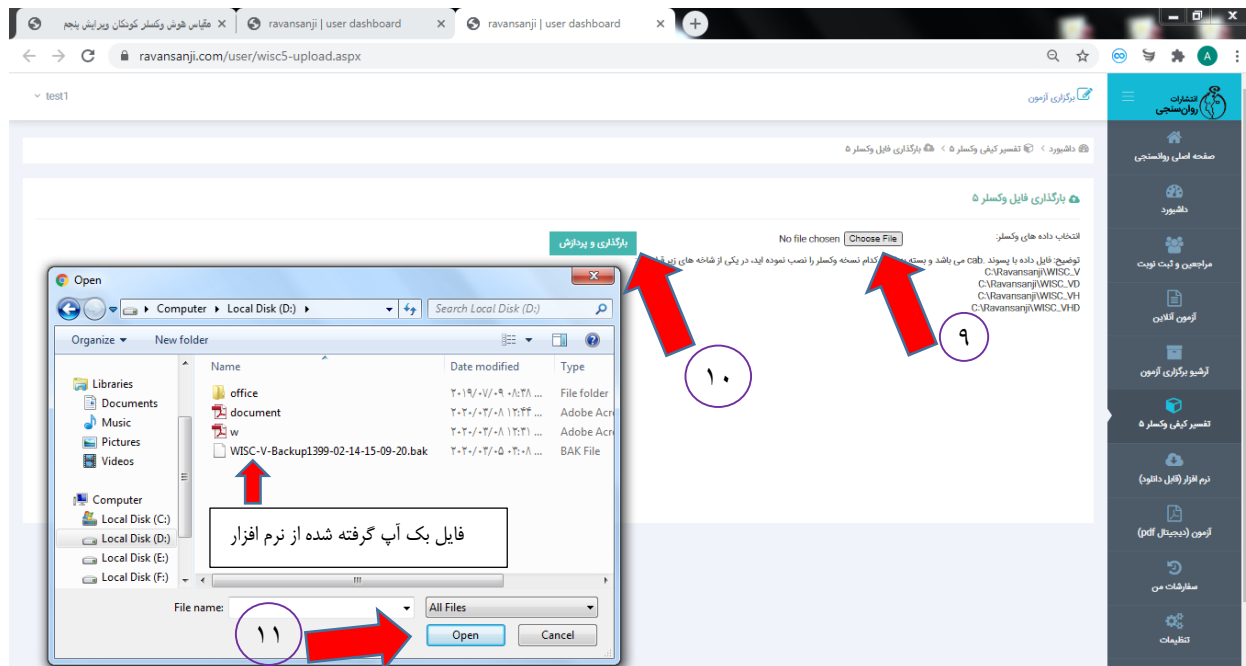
مقیاس هوش وکسلر کودکان ویرایش پنجم ×
ravansanji | user dashboard ×
ravansanji | user dashboard ×
+

ravansanji.com/user/wisc5-upload.aspx

A

test1

برگزاری آزمون

انتشارات روان‌سنجی

داشبورد › تفسیر کیفی وکسلر ۵ › بارگذاری فایل وکسلر ۵

بارگذاری فایل وکسلر ۵

انتخاب داده های وکسلر: Choose File No file chosen

بارگذاری و پردازش

توضیح: فایل داده با پسوند cab. می باشد و بسته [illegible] کدام نسخه وکسلر را نصب نموده اید، در یکی از شاخه های زیر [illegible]
C:\Ravansanji\WISC_V
C:\Ravansanji\WISC_VD
C:\Ravansanji\WISC_VH
C:\Ravansanji\WISC_VHD

۹

۱۰

Open

Computer › Local Disk (D:) ›

Search Local Disk (D:)

Organize ▾ New folder

Libraries
Documents
Music
Pictures
Videos

Computer
Local Disk (C:)
Local Disk (D:)
Local Disk (E:)
Local Disk (F:)

| Name | Date modified | Type |
|---|---|---|
| office | ۲۰۱۹/۰۷/۰۹ ۰۸:۳۸ ... | File folder |
| document | ۲۰۲۰/۰۳/۰۸ ۱۲:۴۴ ... | Adobe Acro |
| w | ۲۰۲۰/۰۳/۰۸ ۱۲:۳۱ ... | Adobe Acro |
| WISC-V-Backup1399-02-14-15-09-20.bak | ۲۰۲۰/۰۳/۰۵ ۰۴:۰۸ ... | BAK File |

فایل بک آپ گرفته شده از نرم افزار

File name:

All Files

Open Cancel

۱۱

صفحه اصلی روانسنجی
داشبورد
مراجعین و ثبت نوبت
آزمون آنلاین
آرشیو برگزاری آزمون
تفسیر کیفی وکسلر ۵
نرم افزار (فایل دانلود)
آزمون (دیجیتال pdf)
سفارشات من
تنظیمات